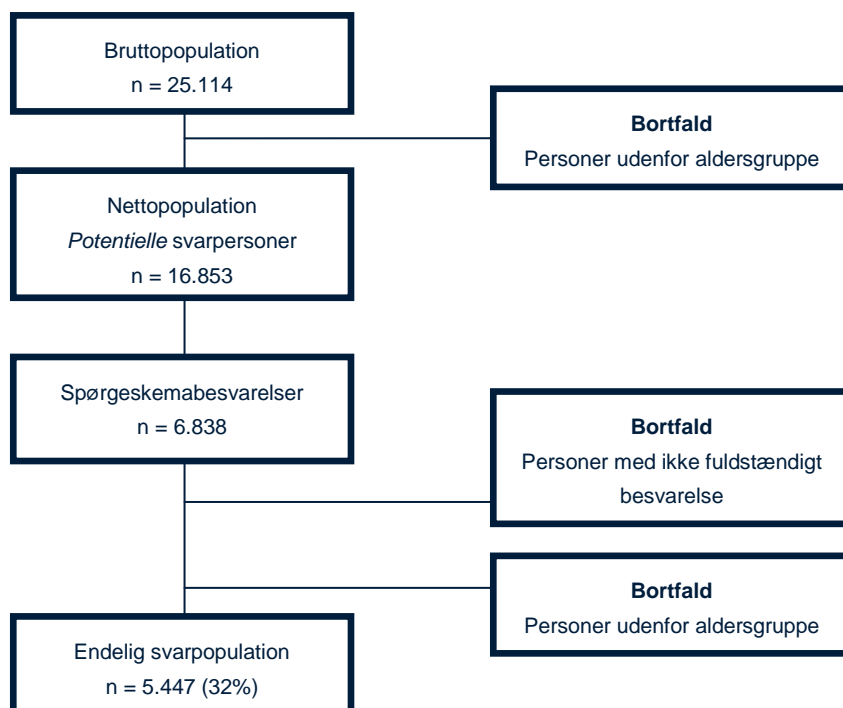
Bruttopopulation
n = 25.114

Bortfald
Personer udenfor aldersgruppe

Nettopopulation
*Potentielle* svarpersoner
n = 16.853

Spørgeskemabesvarelser
n = 6.838

Bortfald
Personer med ikke fuldstændigt besvarelse

Bortfald
Personer udenfor aldersgruppe

Endelig svarpopulation
n = 5.447 (32%)